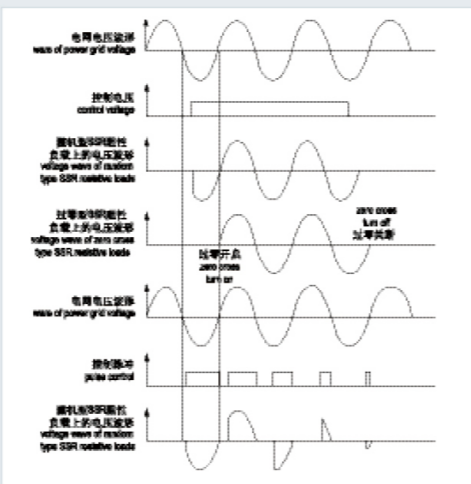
电网电压波形
wave of power grid voltage

控制电压
control voltage

随机型SSR阻性负载上的电压波形
voltage wave of random type SSR resistive loads

过零型SSR阻性负载上的电压波形
voltage wave of zero cross type SSR resistive loads

zero cross turn off
过零关断

过零开启
zero cross turn on

电网电压波形
wave of power grid voltage

控制脉冲
pulse control

随机型SSR阻性负载上的电压波形
voltage wave of random type SSR resistive loads